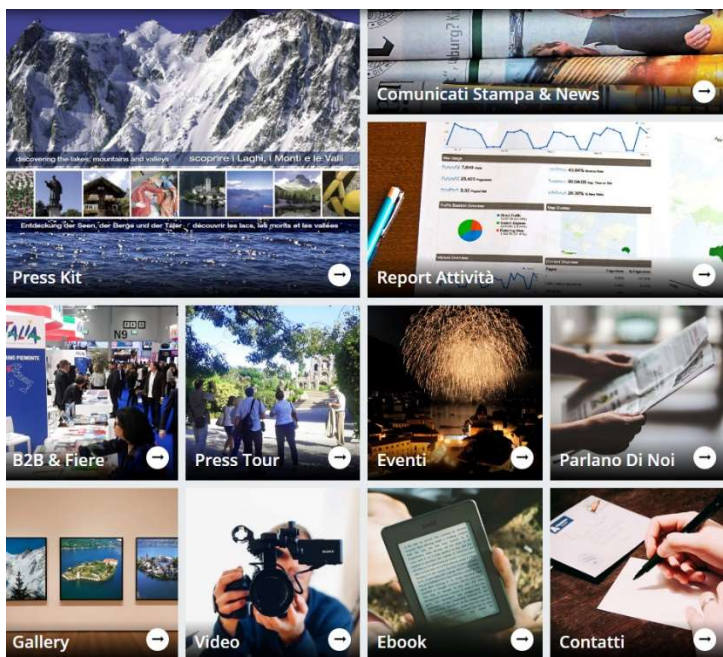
discovering the lakes, mountains and valleys scoprire i Laghi, i Monti e le Valli

Entdeckung der Seen, der Berge und der Täler découvrir les lacs, les monts et les vallées

Press Kit

Comunicati Stampa & News

Report Attività

B2B & Fiere

Press Tour

Eventi

Parlano Di Noi

Gallery

Video

Ebook

Contatti